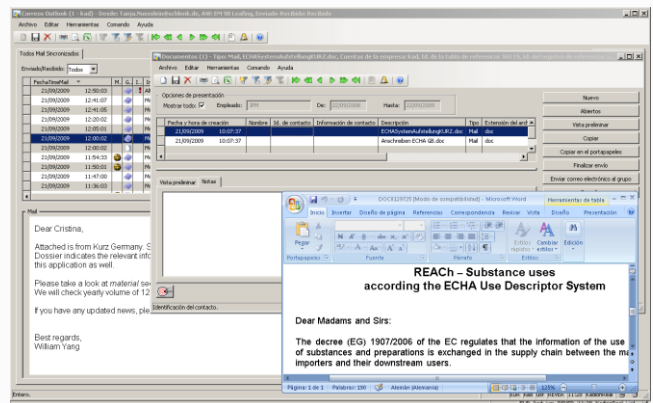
Correos Outlook (1 - ksd) - Desde: Tanya.Naosdaxbuchbook.de, AW: FM 08 Loading, Enviado-Recibido: Recibido

Archivo Editar Herramientas Comando Ayuda

Todos Mail Sincronizados

Enviado/Recibido: Todos

| FechaTimeMail | H. |
|---|---|
| 21/09/2009 | 12:50:03 |
| 21/09/2009 | 12:41:07 |
| 21/09/2009 | 12:41:05 |
| 21/09/2009 | 12:20:02 |
| 21/09/2009 | 12:05:01 |
| 21/09/2009 | 12:00:02 |
| 21/09/2009 | 12:00:02 |
| 21/09/2009 | 11:54:33 |
| 21/09/2009 | 11:50:01 |
| 21/09/2009 | 11:47:00 |
| 21/09/2009 | 11:36:03 |

Mail

Dear Cristina,

Attached is from Kurz Germany. S Dossier indicates the relevant info this application as well.

Please take a look at material se We will check yearly volume of 12

If you have any updated news, ple

Best regards,
William Yang

Documentos (1) - Tipo: Mail, ECHASystemAufstellungKURZ.doc, Carnetos de la empresa: ksd, Id. de la tabla de referencias: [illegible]

Archivo Editar Herramientas Comando Ayuda

Opciones de presentación

Mostrar todo: Empleado: Año: De: 22/09/2008 Hasta: 22/09/2009

| Fecha y hora de creación | | Nombre | Id. de contacto | Información de contacto | Descripción | Tipo | Extensión del arch |
|---|---|---|---|---|---|---|---|
| 21/09/2009 | 10:07:37 | | | | ECHASystemAufstellungKURZ.doc | Mail | doc |
| 21/09/2009 | 10:07:37 | | | | Anschreiben ECHA GB.doc | Mail | doc |

Nuevo
Abiertos
Vista preliminar
Copiar
Copiar en el portapapeles
Finalizar envío
Enviar correo electrónico al grupo

Vista preliminar Notas

Identificación del contacto.

DOC0319725 [Modo de compatibilidad] - Microsoft Word
Herramientas de tabla

Inicio Insertar Diseño de página Referencias Correspondencia Revisar Vista Diseño Presentación

Pegar
Portapapeles Fuente Párrafo Estilos
Estilos rápidos Cambiar estilos Edición

REACh – Substance uses
according the ECHA Use Descriptor System

Dear Madams and Sirs:

The decree (EG) 1907/2006 of the EC regulates that the information of the use of substances and preparations is exchanged in the supply chain between the ma importers and their downstream users.

Página: 1 de 1 Palabras: 190 Alemán (Alemania) 125%

Enviar